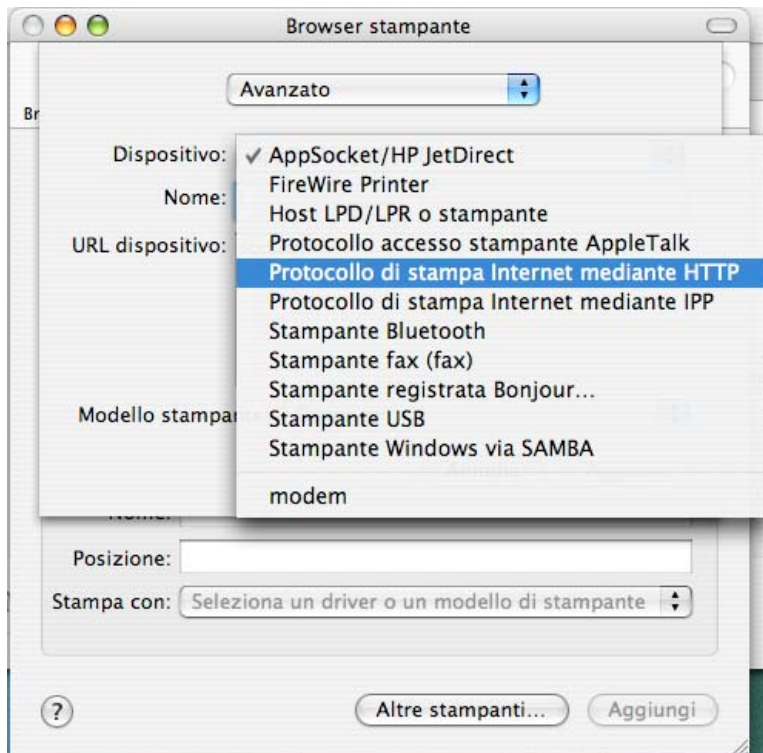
Browser stampante

Avanzato

Br

Dispositivo:
Nome:
URL dispositivo:

✓ AppSocket/HP JetDirect
FireWire Printer
Host LPD/LPR o stampante
Protocollo accesso stampante AppleTalk
Protocollo di stampa Internet mediante HTTP
Protocollo di stampa Internet mediante IPP
Stampante Bluetooth
Stampante fax (fax)
Stampante registrata Bonjour...
Stampante USB
Stampante Windows via SAMBA

modem

Modello stampan

Nome:

Posizione:

Stampa con: Seleziona un driver o un modello di stampante

?

Altre stampanti...

Aggiungi